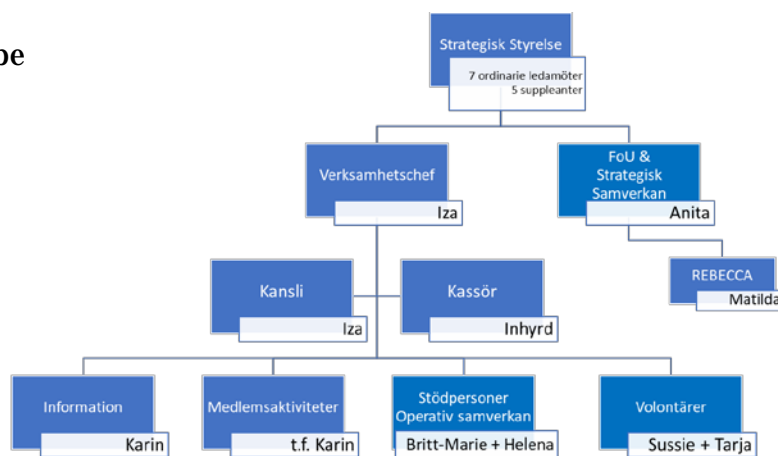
pe

Strategisk Styrelse
7 ordinarie ledamöter
5 suppleanter

Verksamhetschef
Iza

FoU & Strategisk Samverkan
Anita

REBECCA
Matilda

Kansli
Iza

Kassör
Inhyrd

Information
Karin

Medlemsaktiviteter
t.f. Karin

Stödpersoner Operativ samverkan
Britt-Marie + Helena

Volontärer
Sussie + Tarja